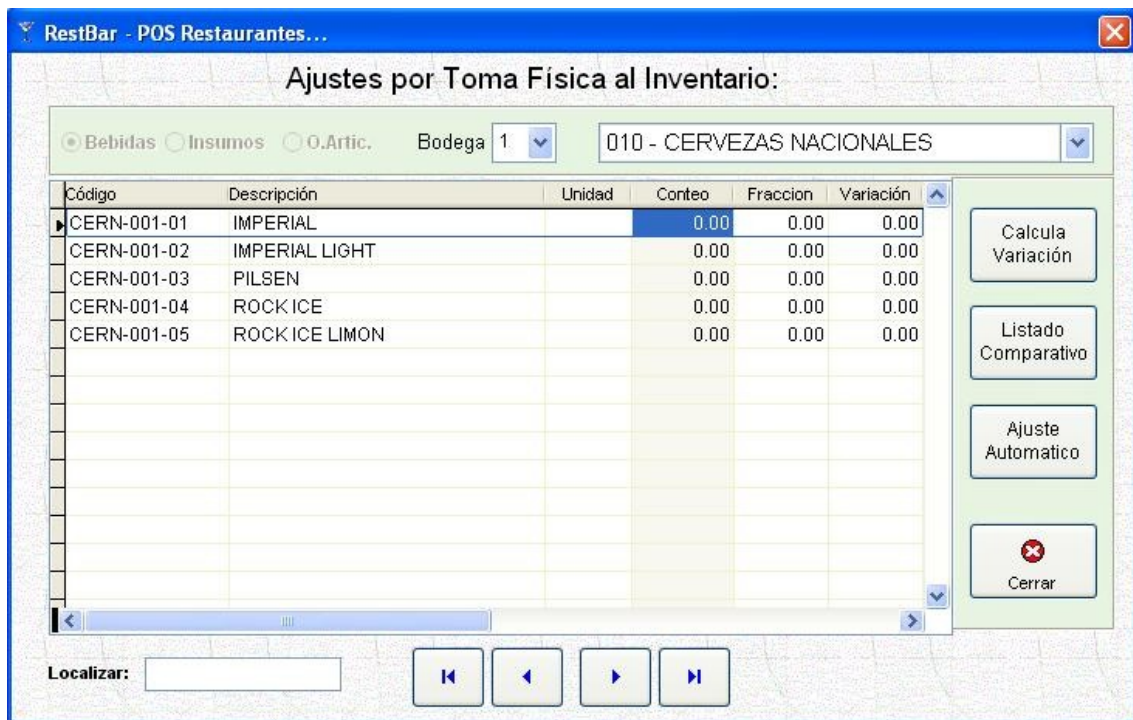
RestBar - POS Restaurantes...

Ajustes por Toma Física al Inventario:

Bebidas Insumos O.Artic. Bodega 1 010 - CERVEZAS NACIONALES

| Código | Descripción | Unidad | Conteo | Fraccion | Variación |
|---|---|---|---|---|---|
| CERN-001-01 | IMPERIAL | | 0.00 | 0.00 | 0.00 |
| CERN-001-02 | IMPERIAL LIGHT | | 0.00 | 0.00 | 0.00 |
| CERN-001-03 | PILSEN | | 0.00 | 0.00 | 0.00 |
| CERN-001-04 | ROCK ICE | | 0.00 | 0.00 | 0.00 |
| CERN-001-05 | ROCK ICE LIMON | | 0.00 | 0.00 | 0.00 |

Calcula Variación

Listado Comparativo

Ajuste Automatico

Cerrar

Localizar: